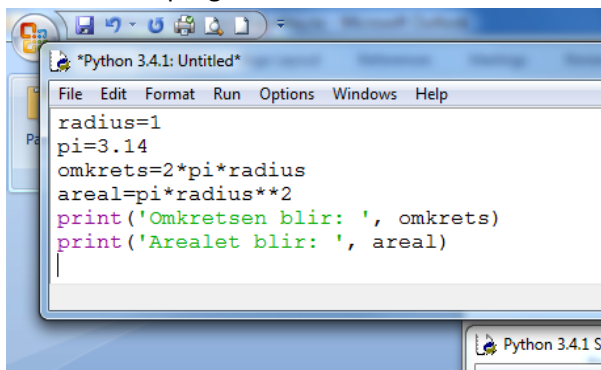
*Python 3.4.1: Untitled*

File Edit Format Run Options Windows Help

radius=1
pi=3.14
omkrets=2*pi*radius
areal=pi*radius**2
print('Omkretsen blir: ', omkrets)
print('Arealet blir: ', areal)

Python 3.4.1 S